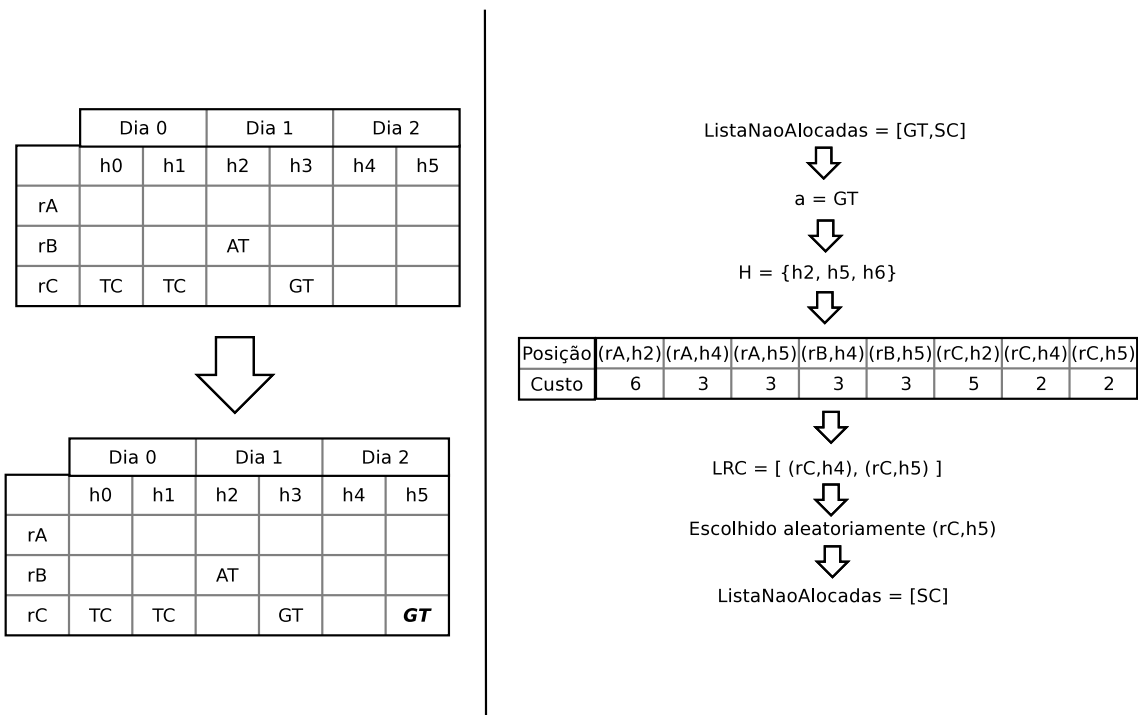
| | Dia 0 | | Dia 1 | | Dia 2 | |
|---|---|---|---|---|---|---|
| | h0 | h1 | h2 | h3 | h4 | h5 |
| rA | | | | | | |
| rB | | | AT | | | |
| rC | TC | TC | | GT | | |

| | Dia 0 | | Dia 1 | | Dia 2 | |
|---|---|---|---|---|---|---|
| | h0 | h1 | h2 | h3 | h4 | h5 |
| rA | | | | | | |
| rB | | | AT | | | |
| rC | TC | TC | | GT | | ***GT*** |

ListaNaoAlocadas = [GT,SC]

a = GT

H = {h2, h5, h6}

| Posição | (rA,h2) | (rA,h4) | (rA,h5) | (rB,h4) | (rB,h5) | (rC,h2) | (rC,h4) | (rC,h5) |
|---|---|---|---|---|---|---|---|---|
| Custo | 6 | 3 | 3 | 3 | 3 | 5 | 2 | 2 |

LRC = [ (rC,h4), (rC,h5) ]

Escolhido aleatoriamente (rC,h5)

ListaNaoAlocadas = [SC]